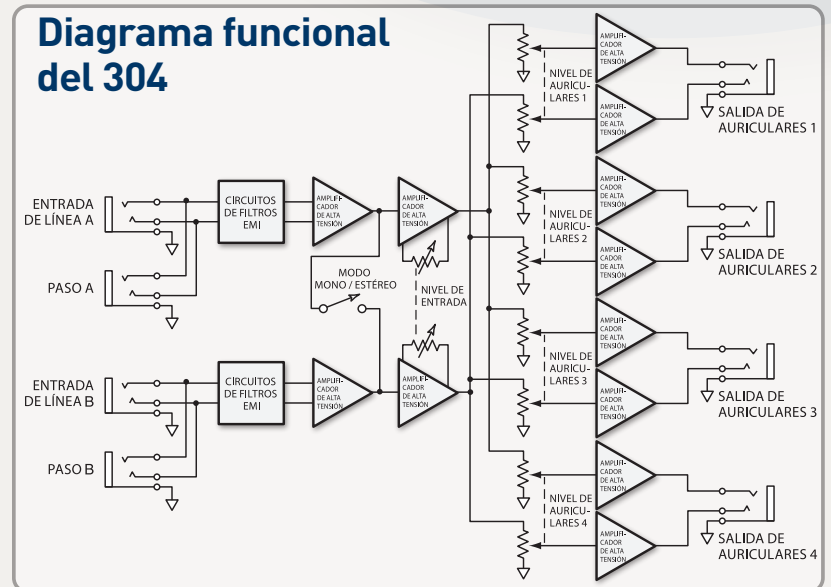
Diagrama funcional del 304

ENTRADA DE LÍNEA A

PASO A

CIRCUITOS DE FILTROS EMI

AMPLIFICADOR DE ALTA TENSIÓN

AMPLIFICADOR DE ALTA TENSIÓN

MODO MONO / ESTÉREO

NIVEL DE ENTRADA

ENTRADA DE LÍNEA B

PASO B

CIRCUITOS DE FILTROS EMI

AMPLIFICADOR DE ALTA TENSIÓN

AMPLIFICADOR DE ALTA TENSIÓN

AMPLIFICADOR DE ALTA TENSIÓN

NIVEL DE AURICULARES 1

AMPLIFICADOR DE ALTA TENSIÓN

SALIDA DE AURICULARES 1

AMPLIFICADOR DE ALTA TENSIÓN

NIVEL DE AURICULARES 2

AMPLIFICADOR DE ALTA TENSIÓN

SALIDA DE AURICULARES 2

AMPLIFICADOR DE ALTA TENSIÓN

NIVEL DE AURICULARES 3

AMPLIFICADOR DE ALTA TENSIÓN

SALIDA DE AURICULARES 3

AMPLIFICADOR DE ALTA TENSIÓN

NIVEL DE AURICULARES 4

AMPLIFICADOR DE ALTA TENSIÓN

SALIDA DE AURICULARES 4